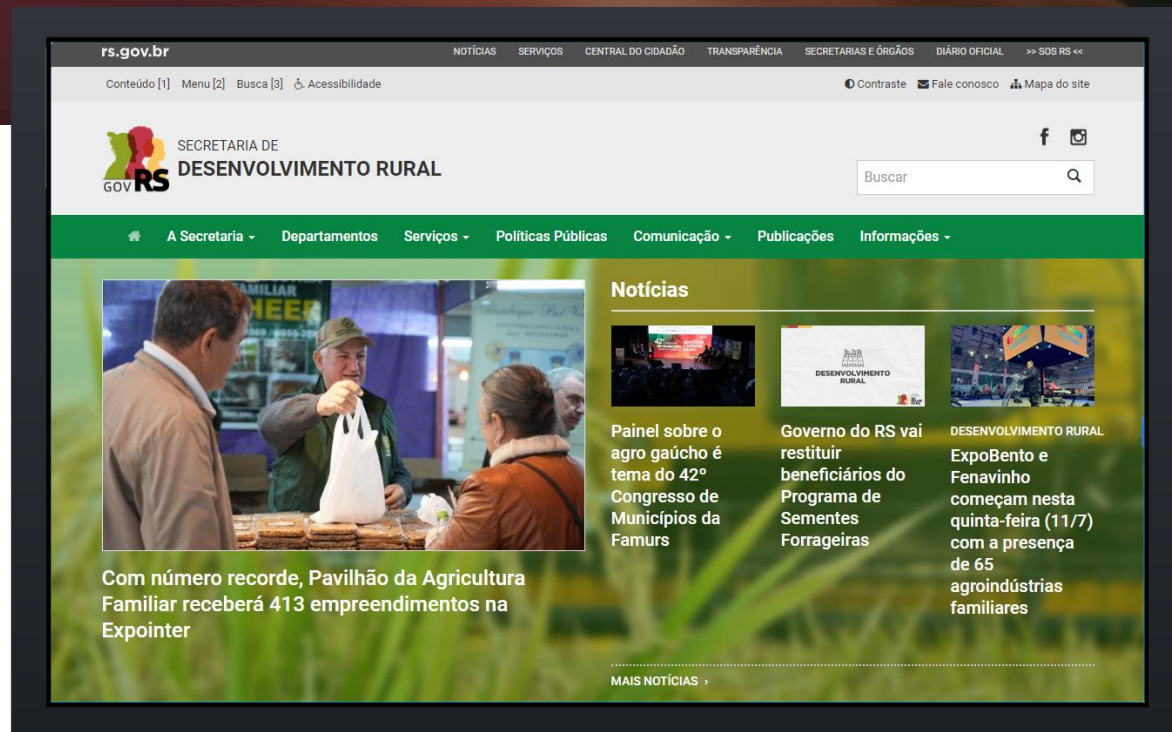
rs.gov.br

NOTÍCIAS SERVIÇOS CENTRAL DO CIDADÃO TRANSPARÊNCIA SECRETARIAS E ÓRGÃOS DIÁRIO OFICIAL >> SOS RS <<

Conteúdo [1] Menu [2] Busca [3] Acessibilidade

Contraste Fale conosco Mapa do site

GOV RS SECRETARIA DE DESENVOLVIMENTO RURAL

Buscar

A Secretaria Departamentos Serviços Políticas Públicas Comunicação Publicações Informações

Com número recorde, Pavilhão da Agricultura Familiar receberá 413 empreendimentos na Expointer

Notícias

Painel sobre o agro gaúcho é tema do 42º Congresso de Municípios da Famurs

DESENVOLVIMENTO RURAL

Governo do RS vai restituir beneficiários do Programa de Sementes Forrageiras

DESENVOLVIMENTO RURAL

ExpoBento e Fenavinho começam nesta quinta-feira (11/7) com a presença de 65 agroindústrias familiares

MAIS NOTÍCIAS ›